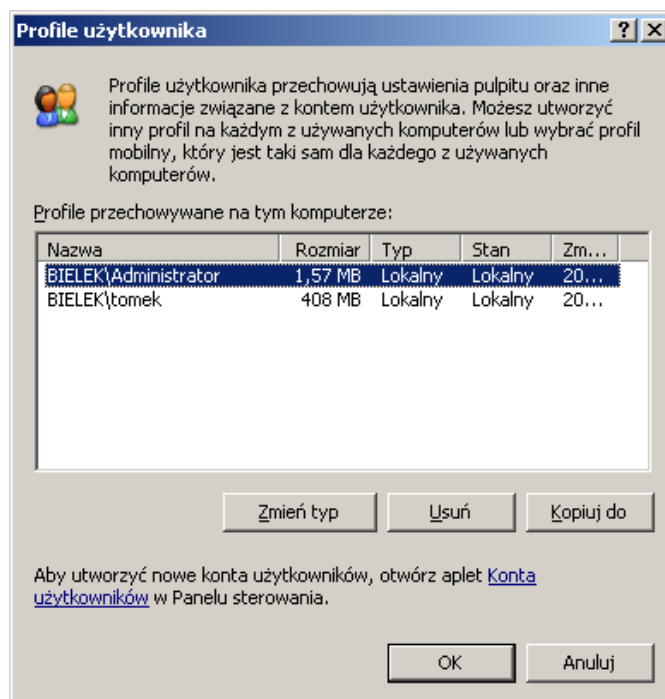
Profile użytkownika

? X

Profile użytkownika przechowują ustawienia pulpitu oraz inne informacje związane z kontem użytkownika. Możesz utworzyć inny profil na każdym z używanych komputerów lub wybrać profil mobilny, który jest taki sam dla każdego z używanych komputerów.

Profile przechowywane na tym komputerze:

| Nazwa | Rozmiar | Typ | Stan | Zm... |
|---|---|---|---|---|
| BIELEK\Administrator | 1,57 MB | Lokalny | Lokalny | 20... |
| BIELEK\tomek | 408 MB | Lokalny | Lokalny | 20... |

Zmień typ

Usuń

Kopiuj do

Aby utworzyć nowe konta użytkowników, otwórz aplet Konta użytkowników w Panelu sterowania.

OK

Anuluj